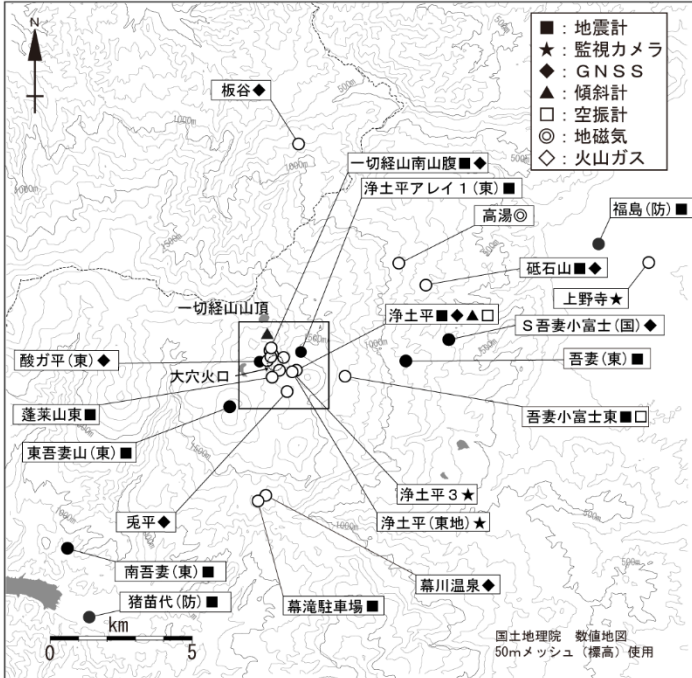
N

■：地震計
★：監視カメラ
◆：GNSS
▲：傾斜計
□：空振計
◎：地磁気
◇：火山ガス

板谷◆
一切経山南山腹■◆
浄土平アレイ１(東)■
高湯◎
福島(防)■
砥石山■◆
上野寺★
一切経山山頂
浄土平■◆▲□
S吾妻小富士(国)◆
酸ガ平(東)◆
吾妻(東)■
大穴火口
蓬莱山東■
吾妻小富士東■□
東吾妻山(東)■
浄土平３★
兎平◆
浄土平(東地)★
南吾妻(東)■
幕川温泉◆
猪苗代(防)■
幕滝駐車場■

km
0
5

国土地理院　数値地図
50mメッシュ（標高）使用